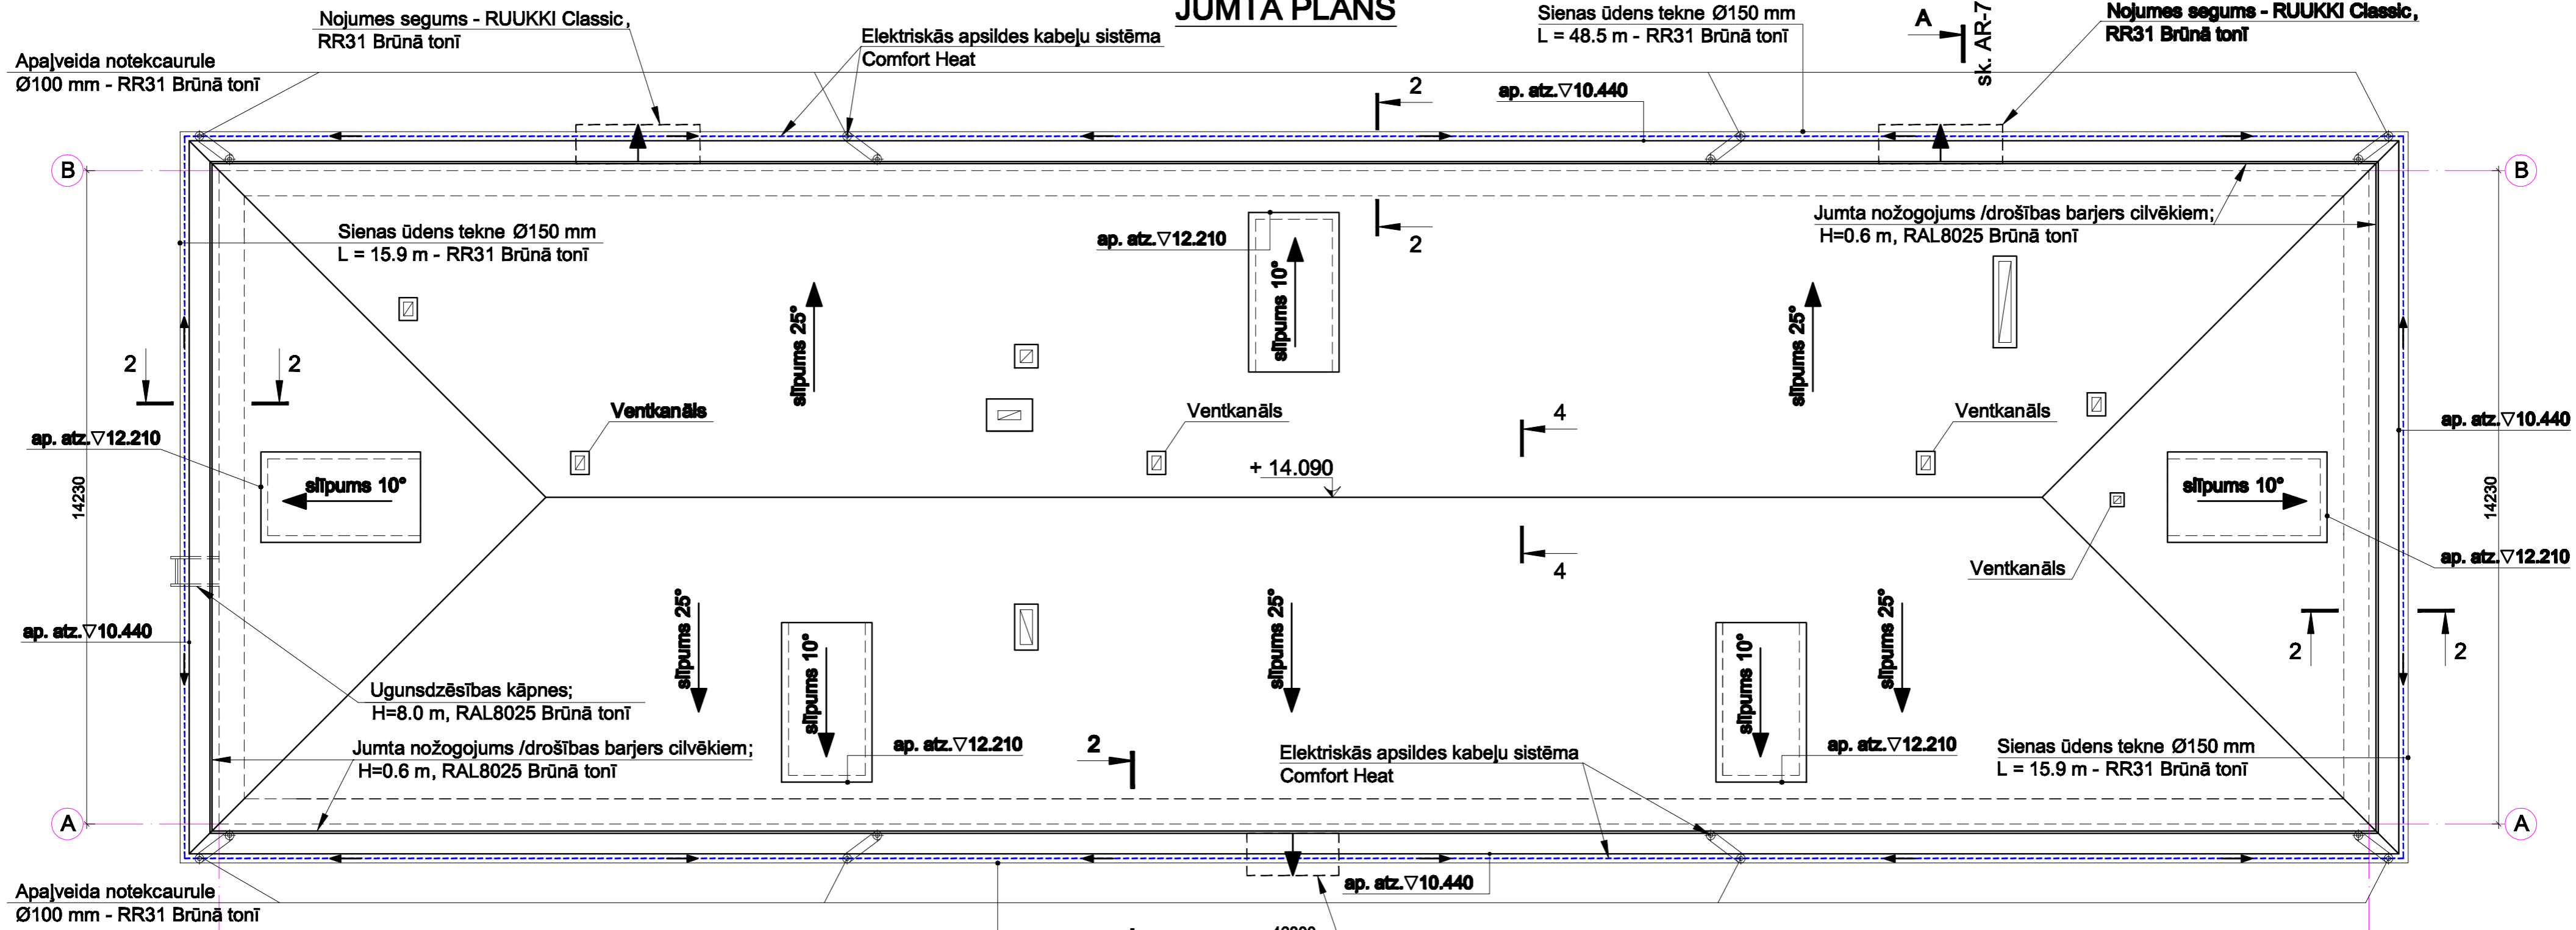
JUMTA PLĀNS

Nojumes segums - RUUKKI Classic, RR31 Brūnā tonī

Apaļveida notekcaurule Ø100 mm - RR31 Brūnā tonī

Elektriskās apsildes kabeļu sistēma Comfort Heat

Sienas ūdens tekne Ø150 mm L = 48.5 m - RR31 Brūnā tonī

A

sk. AR-7

Nojumes segums - RUUKKI Classic, RR31 Brūnā tonī

2

ap. atz.▽10.440

B

B

Sienas ūdens tekne Ø150 mm L = 15.9 m - RR31 Brūnā tonī

ap. atz.▽12.210

2

Jumta nožogojums /drošības barjers cilvēkiem; H=0.6 m, RAL8025 Brūnā tonī

slīpums 25°

slīpums 10°

slīpums 25°

2

2

Ventkanāls

Ventkanāls

Ventkanāls

4

ap. atz.▽10.440

ap. atz.▽12.210

14230

slīpums 10°

+ 14.090

slīpums 10°

14230

4

ap. atz.▽12.210

Ventkanāls

slīpums 25°

slīpums 10°

slīpums 25°

slīpums 10°

slīpums 25°

ap. atz.▽10.440

2

2

Ugunsdzēsības kāpnes; H=8.0 m, RAL8025 Brūnā tonī

Jumta nožogojums /drošības barjers cilvēkiem; H=0.6 m, RAL8025 Brūnā tonī

ap. atz.▽12.210

2

Elektriskās apsildes kabeļu sistēma Comfort Heat

ap. atz.▽12.210

Sienas ūdens tekne Ø150 mm L = 15.9 m - RR31 Brūnā tonī

A

A

Apaļveida notekcaurule Ø100 mm - RR31 Brūnā tonī

ap. atz.▽10.440